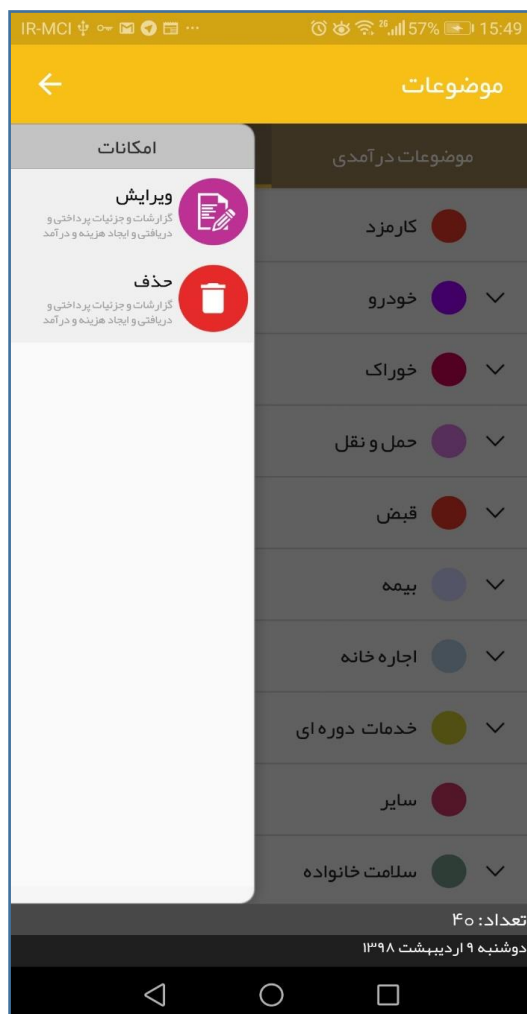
IR-MCI 57% 15:49

موضوعات

امکانات

ویرایش
گزارشات و جزئیات پرداختی و دریافتی و ایجاد هزینه و درآمد

حذف
گزارشات و جزئیات پرداختی و دریافتی و ایجاد هزینه و درآمد

موضوعات درآمدی

کارمزد

خودرو

خوراک

حمل و نقل

قبض

بیمه

اجاره خانه

خدمات دوره ای

سایر

سلامت خانواده

تعداد: ۴۰

دوشنبه ۹ اردیبهشت ۱۳۹۸